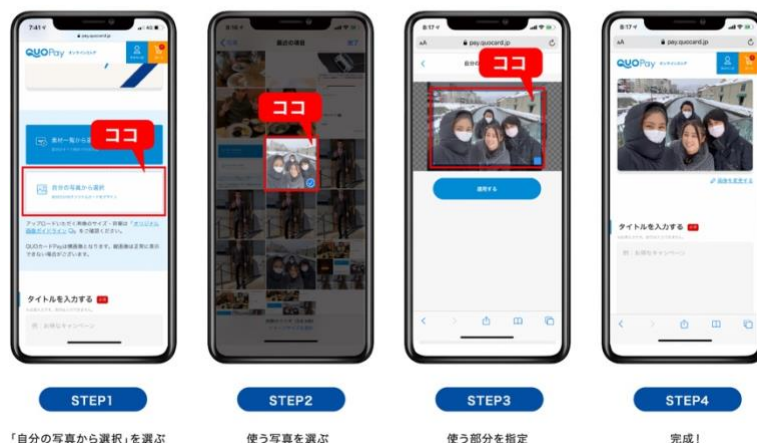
7:41 pay.quocard.jp

QUOPay

ココ

自分の写真から選択

タイトルを入力する

ココ

最近の項目

8:17 pay.quocard.jp

ココ

適用する

8:17 pay.quocard.jp

QUOPay

タイトルを入力する

STEP1

「自分の写真から選択」を選ぶ

STEP2

使う写真を選ぶ

STEP3

使う部分を指定

STEP4

完成！